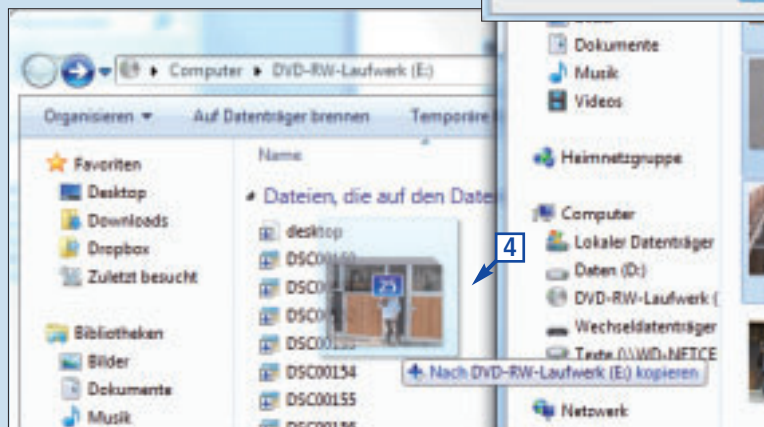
Computer ▸ DVD-RW-Laufwerk (E:)

Organisieren ▾ Auf Datenträger brennen Temporäre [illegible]

Favoriten
Desktop
Downloads
Dropbox
Zuletzt besucht

Bibliotheken
Bilder
Dokumente
Musik

Name

Dateien, die auf den Date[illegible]

desktop
DSC00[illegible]
DSC0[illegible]
DSC0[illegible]
DSC00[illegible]
DSC00154
DSC00155
DSC00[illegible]

25

4

+ Nach DVD-RW-Laufwerk (E:) kopieren

Dokumente
Musik
Videos

Heimnetzgruppe

Computer
Lokaler Datenträger
Daten (D:)
DVD-RW-Laufwerk (
Wechseldatenträger
Texte (\\WD-NETCE

Netzwerk